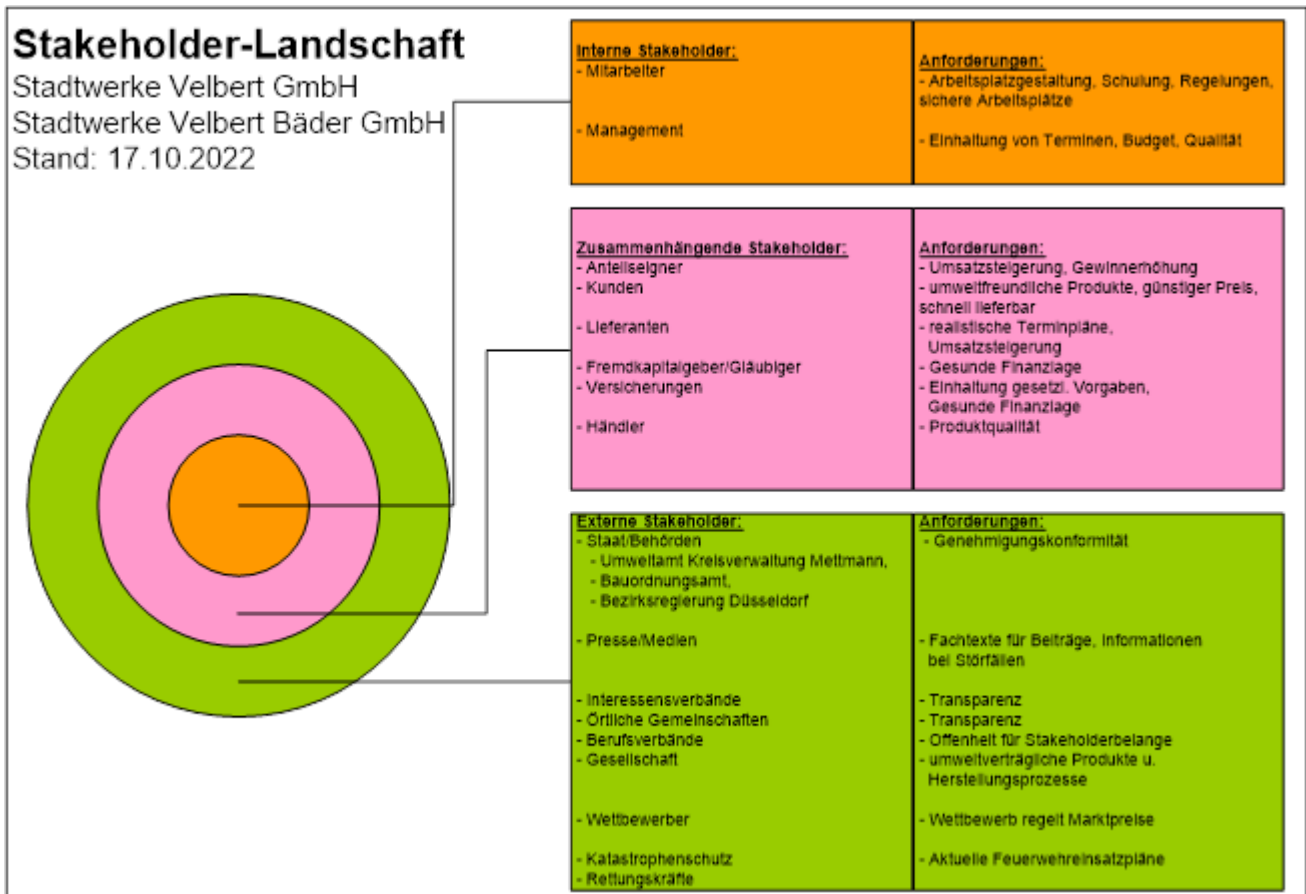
Stakeholder-Landschaft
Stadtwerke Velbert GmbH
Stadtwerke Velbert Bäder GmbH
Stand: 17.10.2022

| Interne Stakeholder: | Anforderungen: |
|---|---|
| - Mitarbeiter | - Arbeitsplatzgestaltung, Schulung, Regelungen, sichere Arbeitsplätze |
| - Management | - Einhaltung von Terminen, Budget, Qualität |

| Zusammenhängende Stakeholder: | Anforderungen: |
|---|---|
| - Anteilseigner | - Umsatzsteigerung, Gewinnerhöhung |
| - Kunden | - umweltfreundliche Produkte, günstiger Preis, schnell lieferbar |
| - Lieferanten | - realistische Terminpläne, Umsatzsteigerung |
| - Fremdkapitalgeber/Gläubiger | - Gesunde Finanzlage |
| - Versicherungen | - Einhaltung gesetzl. Vorgaben, Gesunde Finanzlage |
| - Händler | - Produktqualität |

| Externe Stakeholder: | Anforderungen: |
|---|---|
| - Staat/Behörden<br>- Umweltamt Kreisverwaltung Mettmann,<br>- Bauordnungsamt,<br>- Bezirksregierung Düsseldorf | - Genehmigungskonformität |
| - Presse/Medien | - Fachtexte für Beiträge, Informationen bei Störfällen |
| - Interessensverbände | - Transparenz |
| - Örtliche Gemeinschaften | - Transparenz |
| - Berufsverbände | - Offenheit für Stakeholderbelange |
| - Gesellschaft | - umweltverträgliche Produkte u. Herstellungsprozesse |
| - Wettbewerber | - Wettbewerb regelt Marktpreise |
| - Katastrophenschutz<br>- Rettungskräfte | - Aktuelle Feuerwehreinsatzpläne |